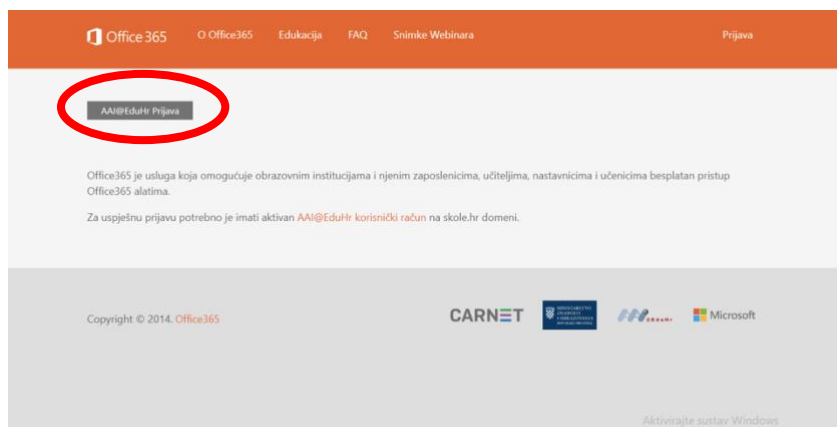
Office 365   O Office365   Edukacija   FAQ   Snimke Webinara   Prijava

AAI@EduHr Prijava

Office365 je usluga koja omogućuje obrazovnim institucijama i njenim zaposlenicima, učiteljima, nastavnicima i učenicima besplatan pristup Office365 alatima.

Za uspješnu prijavu potrebno je imati aktivan AAI@EduHr korisnički račun na skole.hr domeni.

Copyright © 2014. Office365

CARNET   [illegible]   Microsoft

Aktivirajte sustav Windows